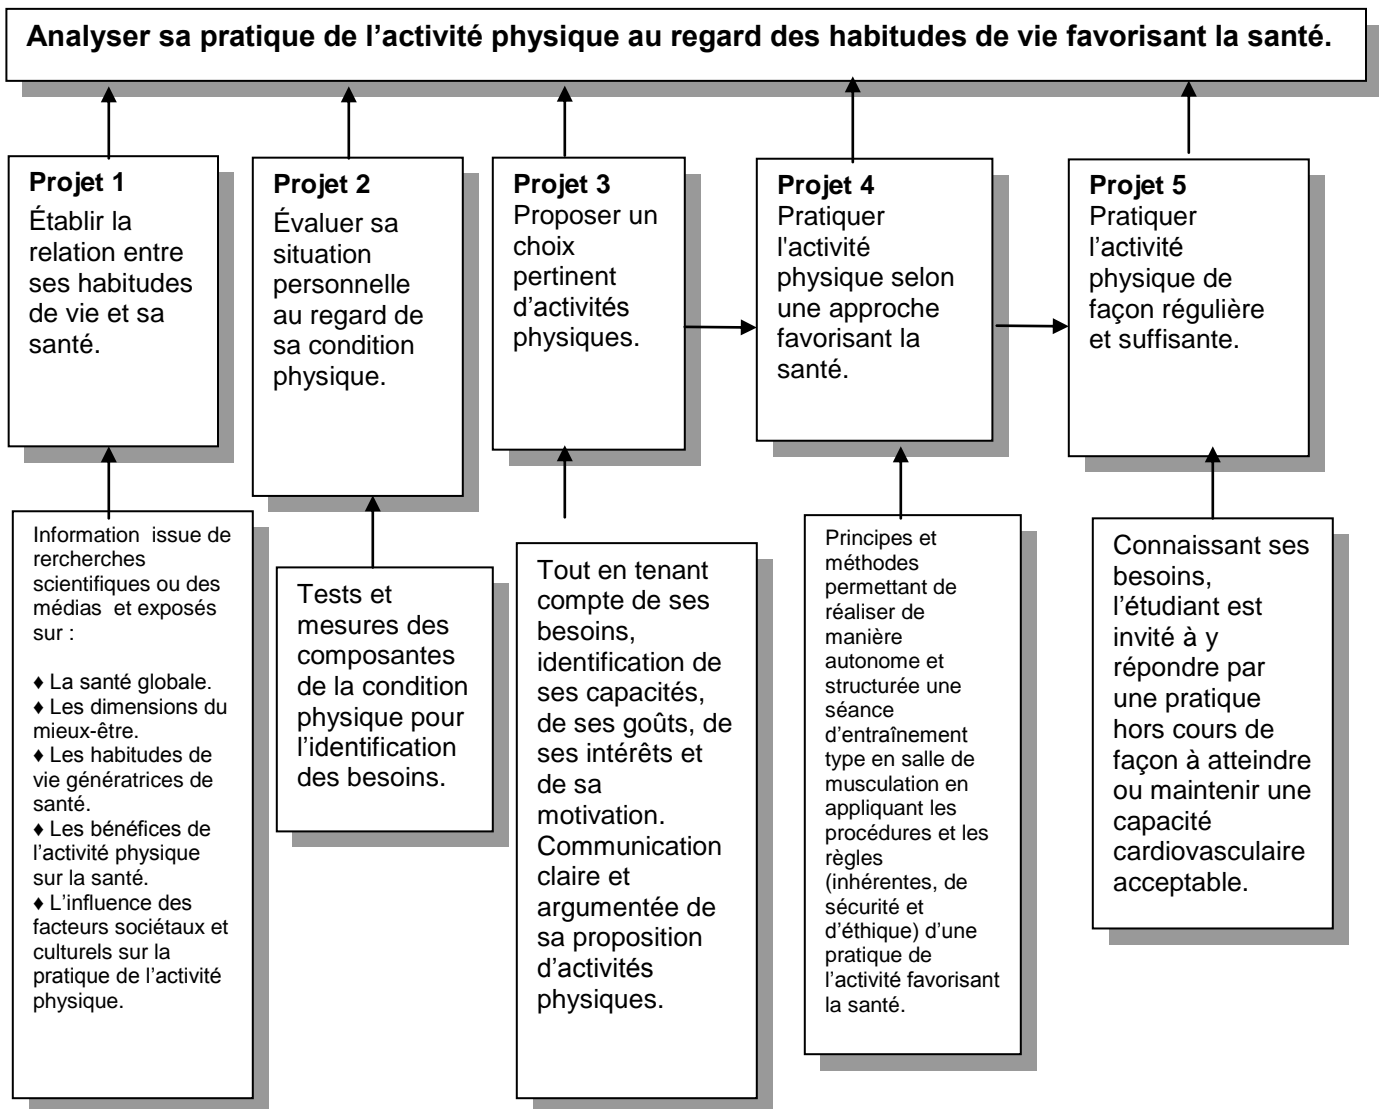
Analyser sa pratique de l'activité physique au regard des habitudes de vie favorisant la santé.

Projet 1
Établir la relation entre ses habitudes de vie et sa santé.

Projet 2
Évaluer sa situation personnelle au regard de sa condition physique.

Projet 3
Proposer un choix pertinent d'activités physiques.

Projet 4
Pratiquer l'activité physique selon une approche favorisant la santé.

Projet 5
Pratiquer l'activité physique de façon régulière et suffisante.

Information issue de rercherches scientifiques ou des médias et exposés sur :

♦ La santé globale.
♦ Les dimensions du mieux-être.
♦ Les habitudes de vie génératrices de santé.
♦ Les bénéfices de l'activité physique sur la santé.
♦ L'influence des facteurs sociétaux et culturels sur la pratique de l'activité physique.

Tests et mesures des composantes de la condition physique pour l'identification des besoins.

Tout en tenant compte de ses besoins, identification de ses capacités, de ses goûts, de ses intérêts et de sa motivation. Communication claire et argumentée de sa proposition d'activités physiques.

Principes et méthodes permettant de réaliser de manière autonome et structurée une séance d'entraînement type en salle de musculation en appliquant les procédures et les règles (inhérentes, de sécurité et d'éthique) d'une pratique de l'activité favorisant la santé.

Connaissant ses besoins, l'étudiant est invité à y répondre par une pratique hors cours de façon à atteindre ou maintenir une capacité cardiovasculaire acceptable.